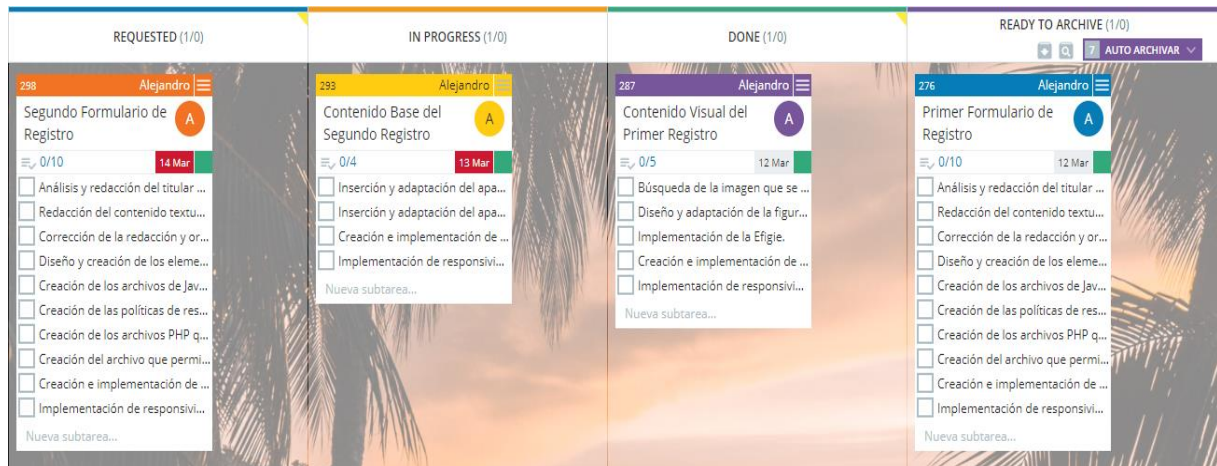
REQUESTED (1/0)

298 Alejandro
Segundo Formulario de Registro
A
0/10 14 Mar
Análisis y redacción del titular ...
Redacción del contenido textu...
Corrección de la redacción y or...
Diseño y creación de los eleme...
Creación de los archivos de Jav...
Creación de las políticas de res...
Creación de los archivos PHP q...
Creación del archivo que permi...
Creación e implementación de ...
Implementación de responsivi...
Nueva subtarea...

IN PROGRESS (1/0)

293 Alejandro
Contenido Base del Segundo Registro
A
0/4 13 Mar
Inserción y adaptación del apa...
Inserción y adaptación del apa...
Creación e implementación de ...
Implementación de responsivi...
Nueva subtarea...

DONE (1/0)

287 Alejandro
Contenido Visual del Primer Registro
A
0/5 12 Mar
Búsqueda de la imagen que se ...
Diseño y adaptación de la figur...
Implementación de la Efigie.
Creación e implementación de ...
Implementación de responsivi...
Nueva subtarea...

READY TO ARCHIVE (1/0)
7 AUTO ARCHIVAR

276 Alejandro
Primer Formulario de Registro
A
0/10 12 Mar
Análisis y redacción del titular ...
Redacción del contenido textu...
Corrección de la redacción y or...
Diseño y creación de los eleme...
Creación de los archivos de Jav...
Creación de las políticas de res...
Creación de los archivos PHP q...
Creación del archivo que permi...
Creación e implementación de ...
Implementación de responsivi...
Nueva subtarea...